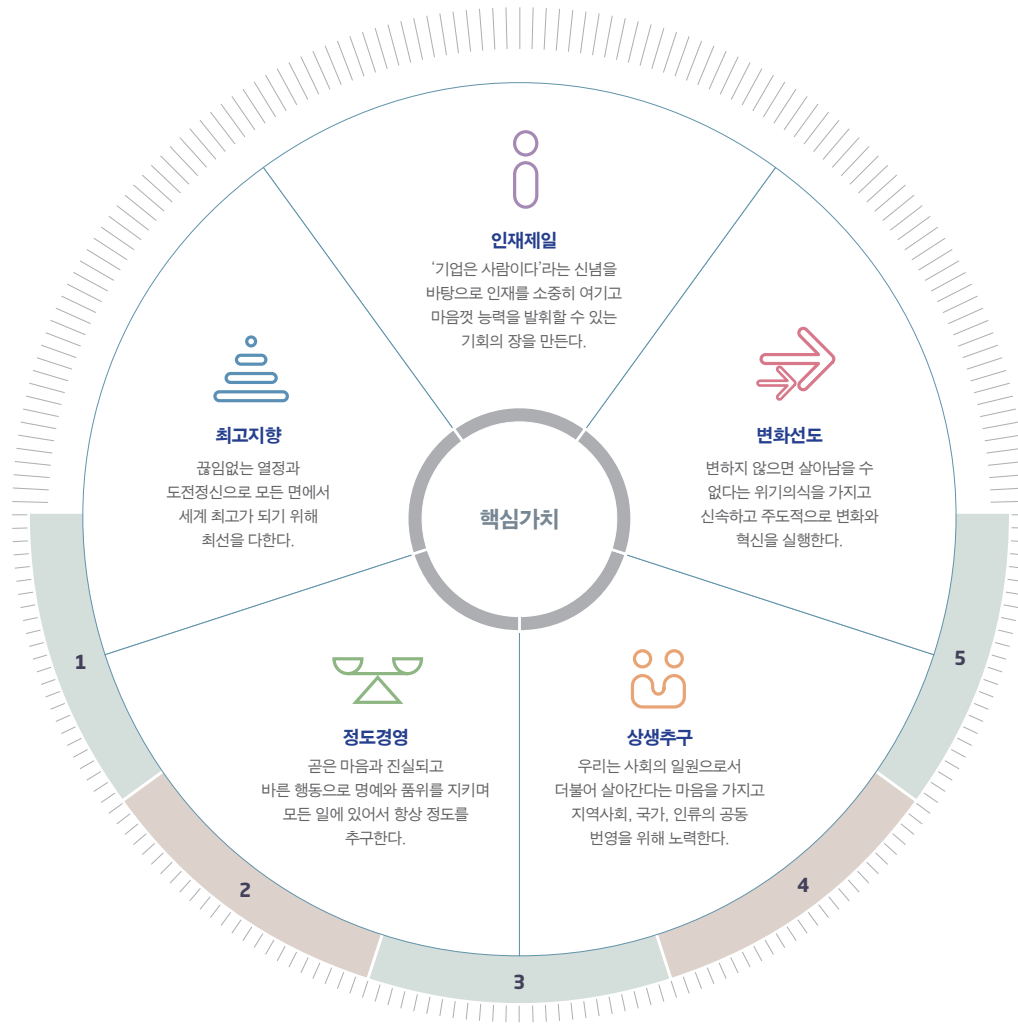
인재제일

'기업은 사람이다'라는 신념을 바탕으로 인재를 소중히 여기고 마음껏 능력을 발휘할 수 있는 기회의 장을 만든다.

최고지향

끊임없는 열정과 도전정신으로 모든 면에서 세계 최고가 되기 위해 최선을 다한다.

변화선도

변하지 않으면 살아남을 수 없다는 위기의식을 가지고 신속하고 주도적으로 변화와 혁신을 실행한다.

핵심가치

정도경영

곧은 마음과 진실되고 바른 행동으로 명예와 품위를 지키며 모든 일에 있어서 항상 정도를 추구한다.

상생추구

우리는 사회의 일원으로서 더불어 살아간다는 마음을 가지고 지역사회, 국가, 인류의 공동 번영을 위해 노력한다.

1

2

3

4

5